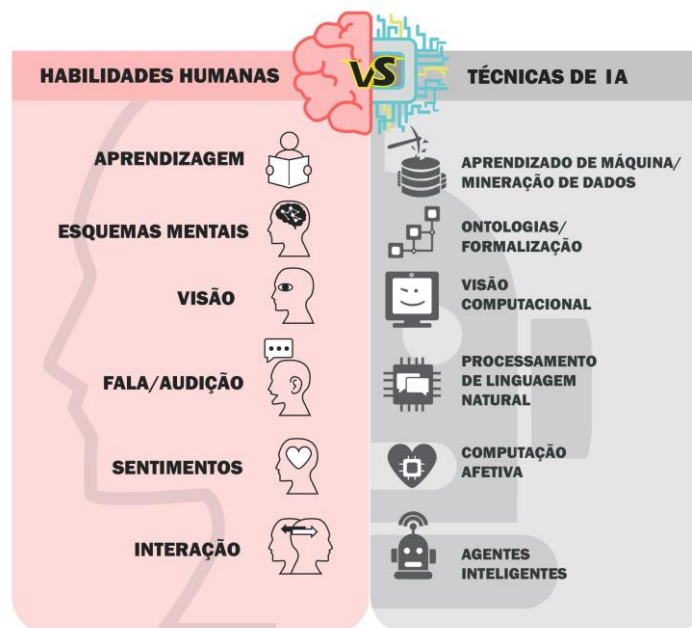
HABILIDADES HUMANAS

VS

TÉCNICAS DE IA

APRENDIZAGEM

APRENDIZADO DE MÁQUINA/ MINERAÇÃO DE DADOS

ESQUEMAS MENTAIS

ONTOLOGIAS/ FORMALIZAÇÃO

VISÃO

VISÃO COMPUTACIONAL

FALA/AUDIÇÃO

PROCESSAMENTO DE LINGUAGEM NATURAL

SENTIMENTOS

COMPUTAÇÃO AFETIVA

INTERAÇÃO

AGENTES INTELIGENTES